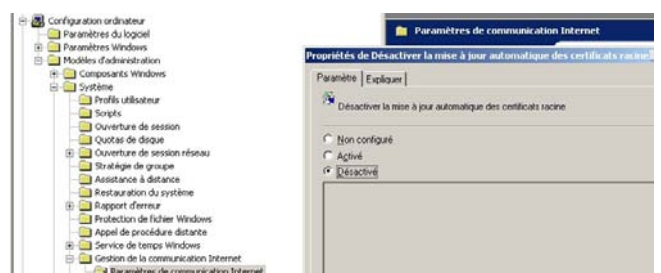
Configuration ordinateur
Paramètres du logiciel
Paramètres Windows
Modèles d'administration
Composants Windows
Système
Profils utilisateur
Scripts
Ouverture de session
Quotas de disque
Ouverture de session réseau
Stratégie de groupe
Assistance à distance
Restauration du système
Rapport d'erreur
Protection de fichier Windows
Appel de procédure distante
Service de temps Windows
Gestion de la communication Internet
Paramètres de communication Internet

Paramètres de communication Internet

Propriétés de Désactiver la mise à jour automatique des certificats racine

Paramètre
Expliquer

Désactiver la mise à jour automatique des certificats racine

Non configuré
Activé
Désactivé